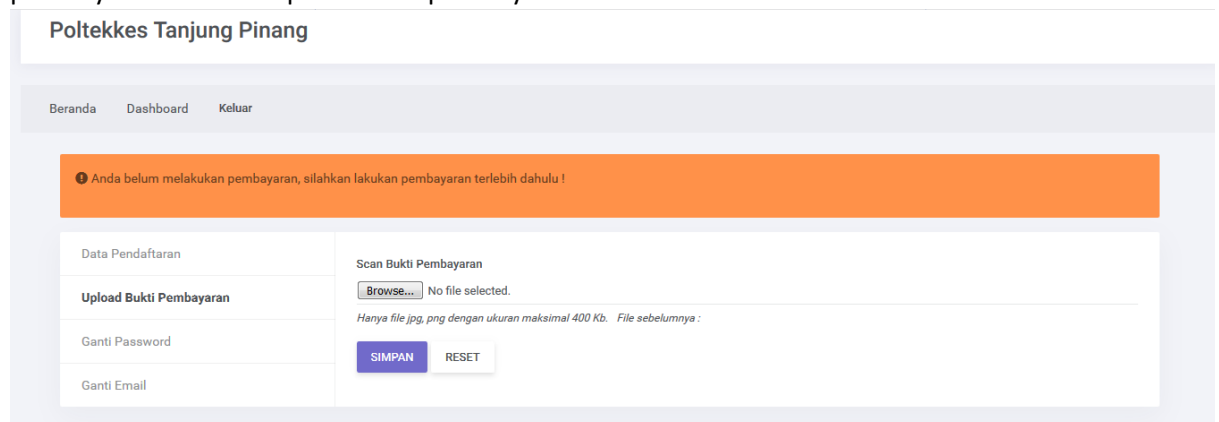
Poltekkes Tanjung Pinang

Beranda Dashboard Keluar

Anda belum melakukan pembayaran, silahkan lakukan pembayaran terlebih dahulu !

Data Pendaftaran

Upload Bukti Pembayaran

Ganti Password

Ganti Email

Scan Bukti Pembayaran

Browse... No file selected.

Hanya file jpg, png dengan ukuran maksimal 400 Kb. File sebelumnya :

SIMPAN RESET